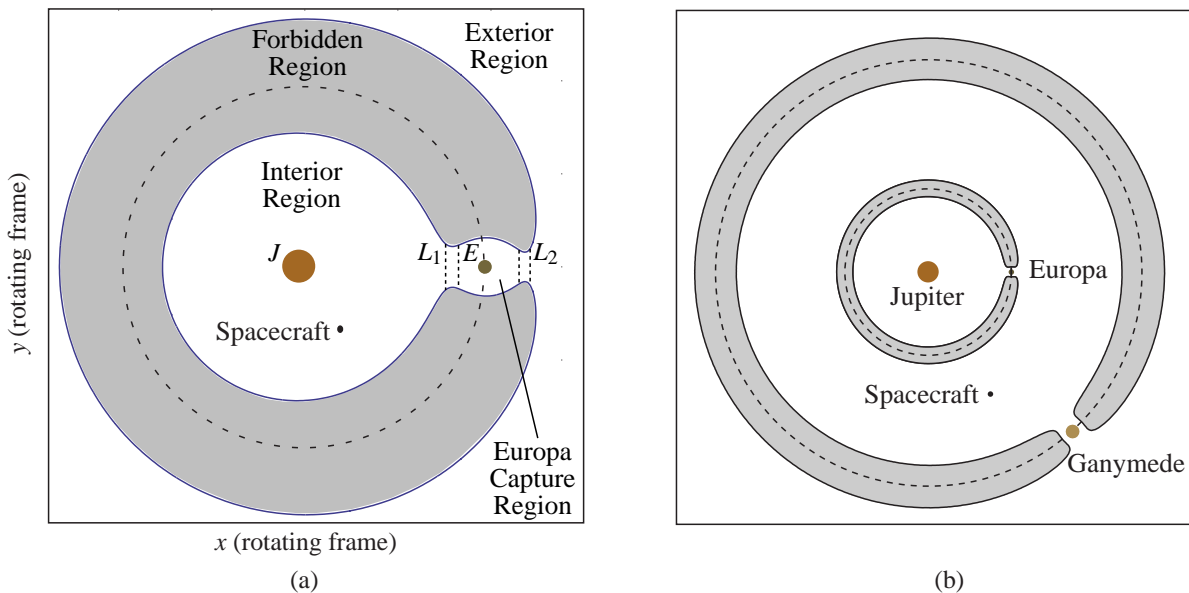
Forbidden Region

Exterior Region

Interior Region

$J$

$L_1$ $E$ $L_2$

Spacecraft

Europa Capture Region

$y$ (rotating frame)

$x$ (rotating frame)

(a)

Jupiter

Europa

Spacecraft

Ganymede

(b)